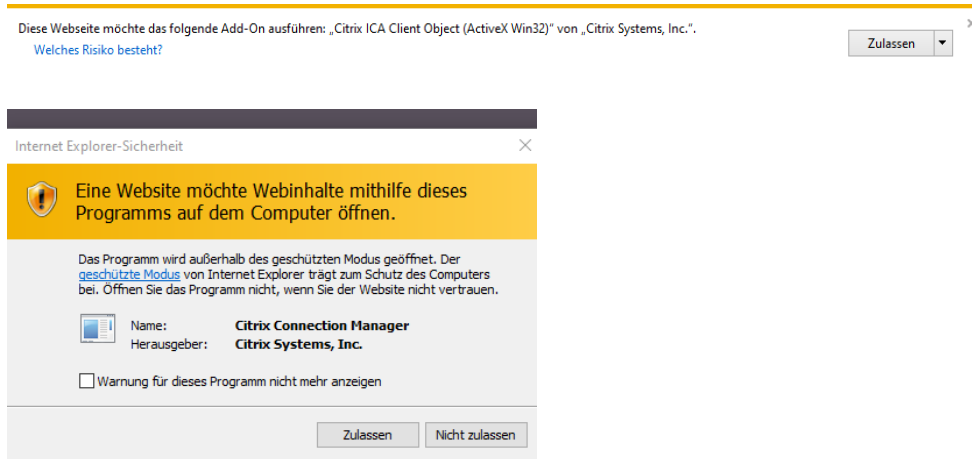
Diese Webseite möchte das folgende Add-On ausführen: „Citrix ICA Client Object (ActiveX Win32)" von „Citrix Systems, Inc.".
Welches Risiko besteht?

Zulassen ▾

×

Internet Explorer-Sicherheit

Eine Website möchte Webinhalte mithilfe dieses Programms auf dem Computer öffnen.

Das Programm wird außerhalb des geschützten Modus geöffnet. Der geschützte Modus von Internet Explorer trägt zum Schutz des Computers bei. Öffnen Sie das Programm nicht, wenn Sie der Website nicht vertrauen.

| Name: | Citrix Connection Manager |
|---|---|
| Herausgeber: | Citrix Systems, Inc. |

Warnung für dieses Programm nicht mehr anzeigen

Zulassen Nicht zulassen